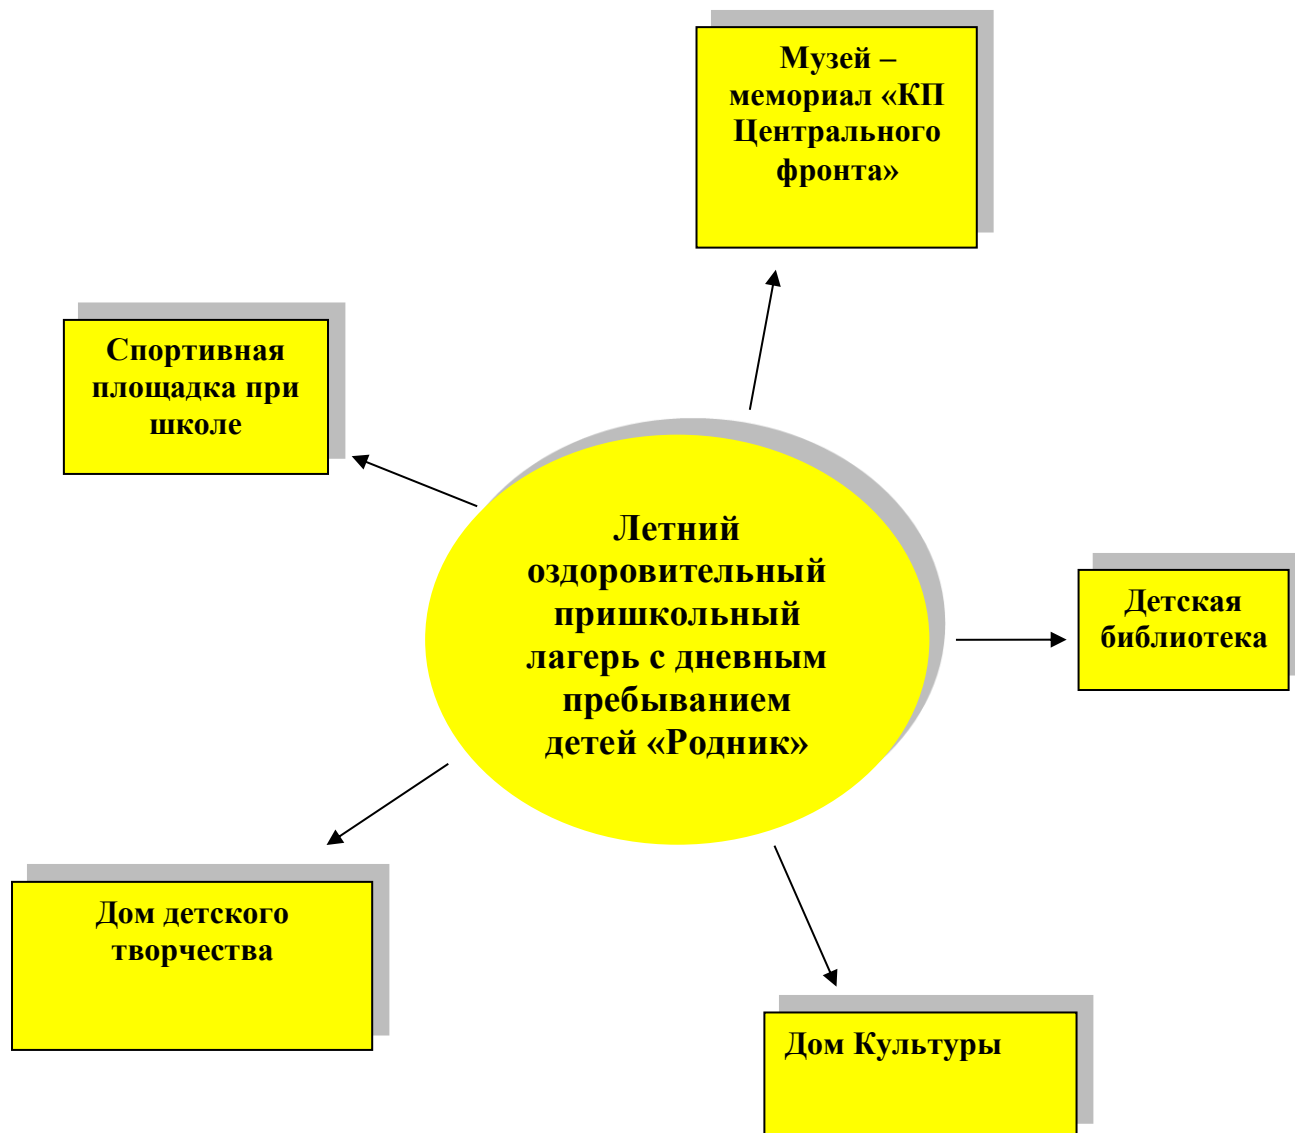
Музей – мемориал «КП Центрального фронта»

Спортивная площадка при школе

Летний оздоровительный пришкольный лагерь с дневным пребыванием детей «Родник»

Детская библиотека

Дом детского творчества

Дом Культуры